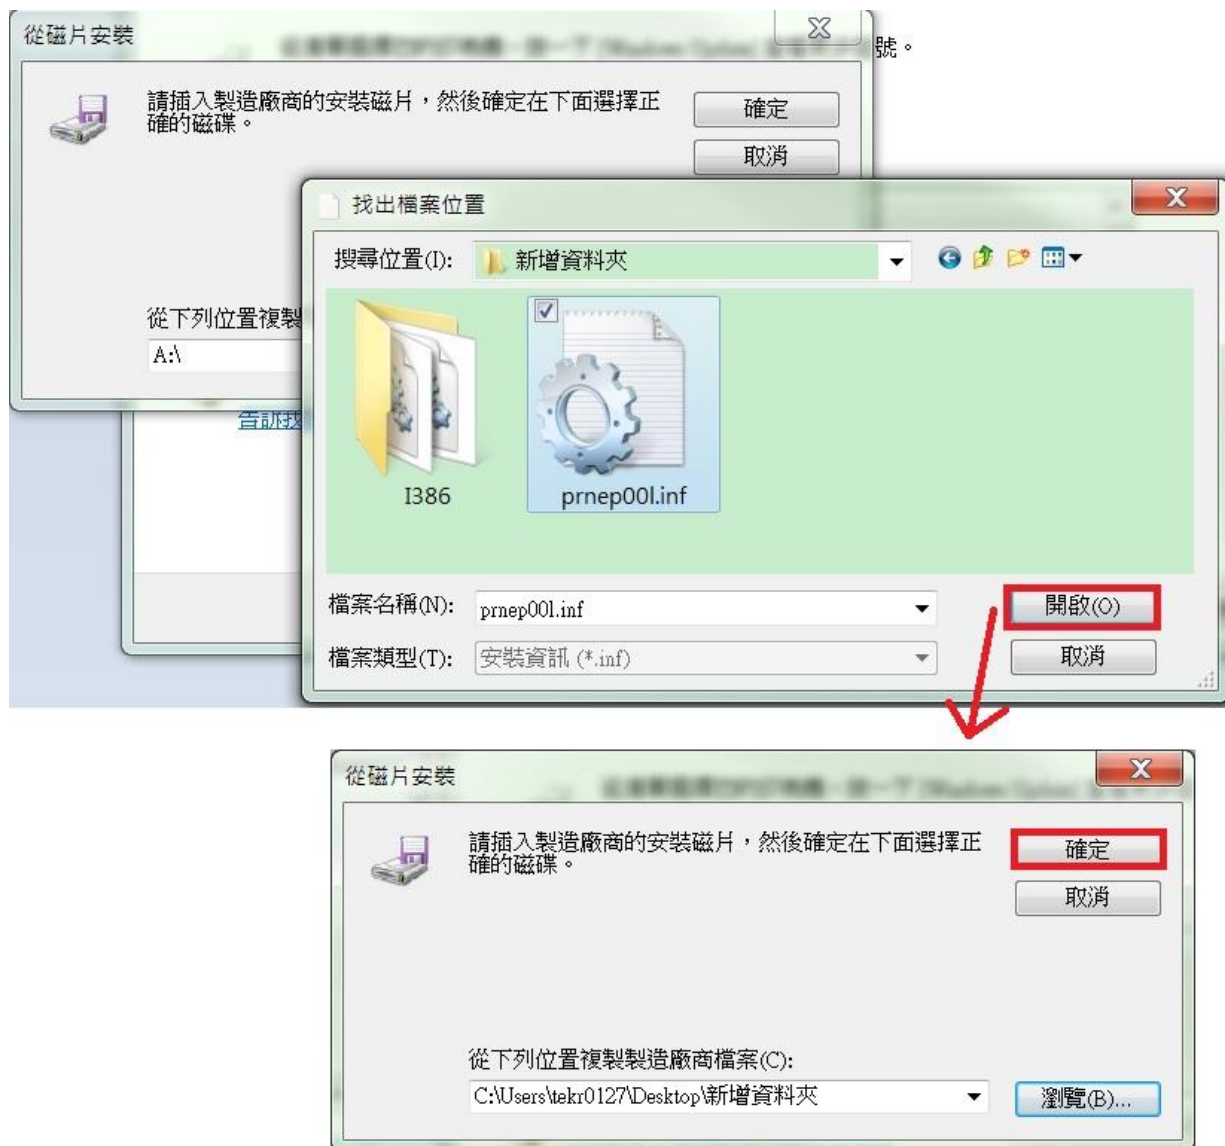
從磁片安裝

號。

請插入製造廠商的安裝磁片，然後確定在下面選擇正確的磁碟。

確定

取消

從下列位置複製

A:\

告訴我

找出檔案位置

搜尋位置(I): 新增資料夾

I386

prnep00l.inf

檔案名稱(N): prnep00l.inf

開啟(O)

檔案類型(T): 安裝資訊 (*.inf)

取消

從磁片安裝

請插入製造廠商的安裝磁片，然後確定在下面選擇正確的磁碟。

確定

取消

從下列位置複製製造廠商檔案(C):

C:\Users\tekr0127\Desktop\新增資料夾

瀏覽(B)...